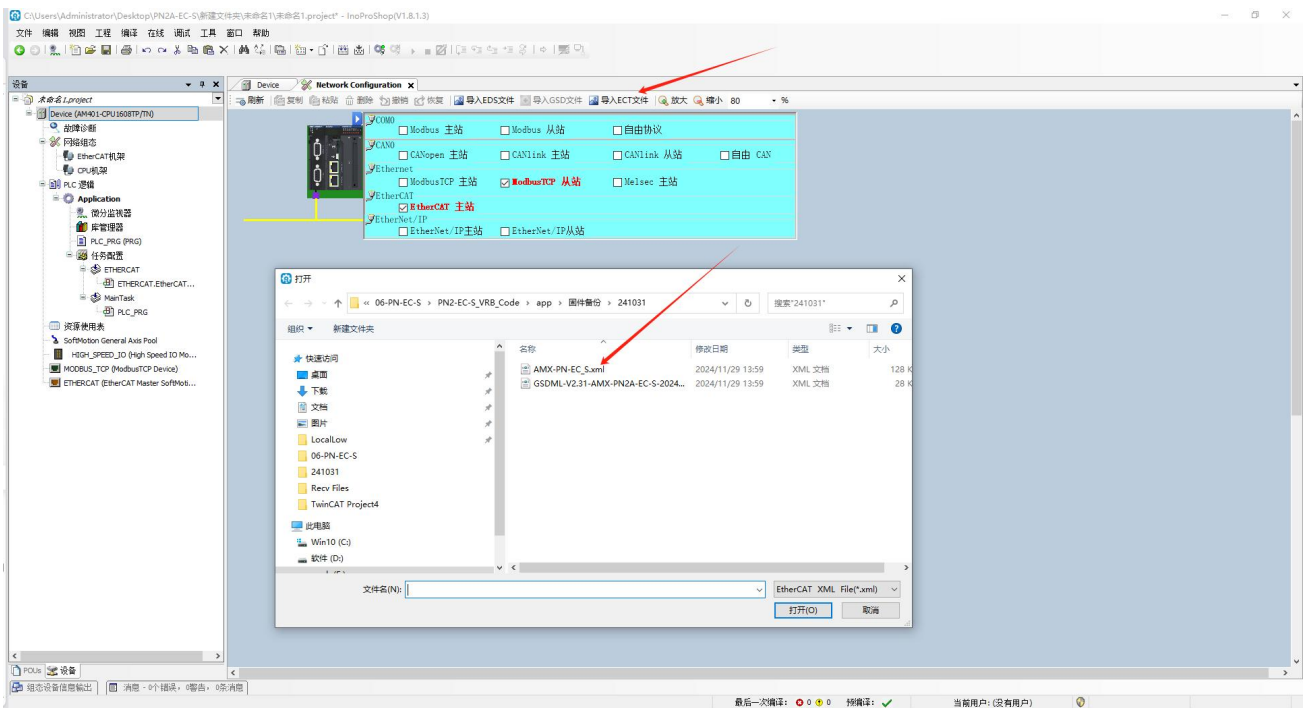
C:\Users\Administrator\Desktop\PN2A-EC-S\新建文件夹\未命名1\未命名1.project* - InoProShop(V1.8.1.3)

文件 编辑 视图 工程 编译 在线 调试 工具 窗口 帮助

设备

未命名1.project
Device (AM401-CPU1608TP/TN)
故障诊断
网络组态
EtherCAT机架
CPU机架
PLC 逻辑
Application
微分监视器
库管理器
PLC_PRG (PRG)
任务配置
ETHERCAT
ETHERCAT.EtherCAT...
MainTask
PLC_PRG
资源使用表
SoftMotion General Axis Pool
HIGH_SPEED_IO (High Speed IO Mo...
MODBUS_TCP (ModbusTCP Device)
ETHERCAT (EtherCAT Master SoftMoti...

POUs 设备

Device Network Configuration

刷新 复制 粘贴 删除 撤销 恢复 导入EDS文件 导入GSD文件 导入ECT文件 放大 缩小 80 %

COM0
Modbus 主站 Modbus 从站 自由协议
CAN0
CANopen 主站 CANlink 主站 CANlink 从站 自由 CAN
Ethernet
ModbusTCP 主站 ModbusTCP 从站 Melsec 主站
EtherCAT
EtherCAT 主站
EtherNet/IP
EtherNet/IP主站 EtherNet/IP从站

打开

« 06-PN-EC-S › PN2-EC-S_VRB_Code › app › 固件备份 › 241031
搜索"241031"

组织 新建文件夹

快速访问
桌面
下载
文档
图片
LocalLow
06-PN-EC-S
241031
Recv Files
TwinCAT Project4
此电脑
Win10 (C:)
软件 (D:)

| 名称 | 修改日期 | 类型 | 大小 |
|---|---|---|---|
| AMX-PN-EC_S.xml | 2024/11/29 13:59 | XML 文档 | 128 K |
| GSDML-V2.31-AMX-PN2A-EC-S-2024... | 2024/11/29 13:59 | XML 文档 | 28 K |

文件名(N):
EtherCAT XML File(*.xml)
打开(O) 取消

组态设备信息输出 消息 - 0个错误, 0警告, 0条消息

最后一次编译: 0 0 预编译: 当前用户: (没有用户)